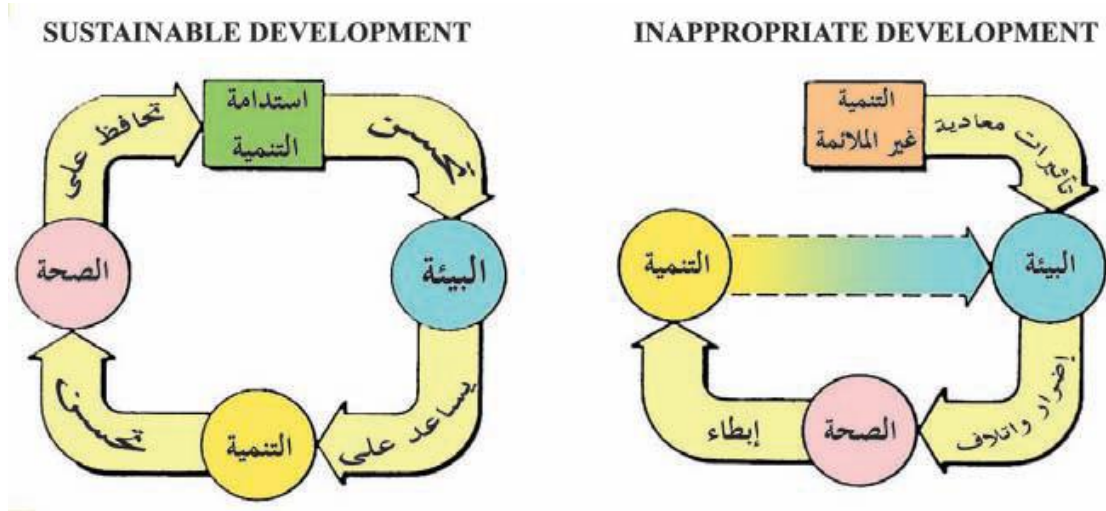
SUSTAINABLE DEVELOPMENT

استدامة التنمية

تحسن

البيئة

يساعد على

التنمية

تحسن

الصحة

تحافظ على

INAPPROPRIATE DEVELOPMENT

التنمية غير الملائمة

تأثيرات معادية

البيئة

التنمية

إضرار واتلاف

الصحة

إبطاء